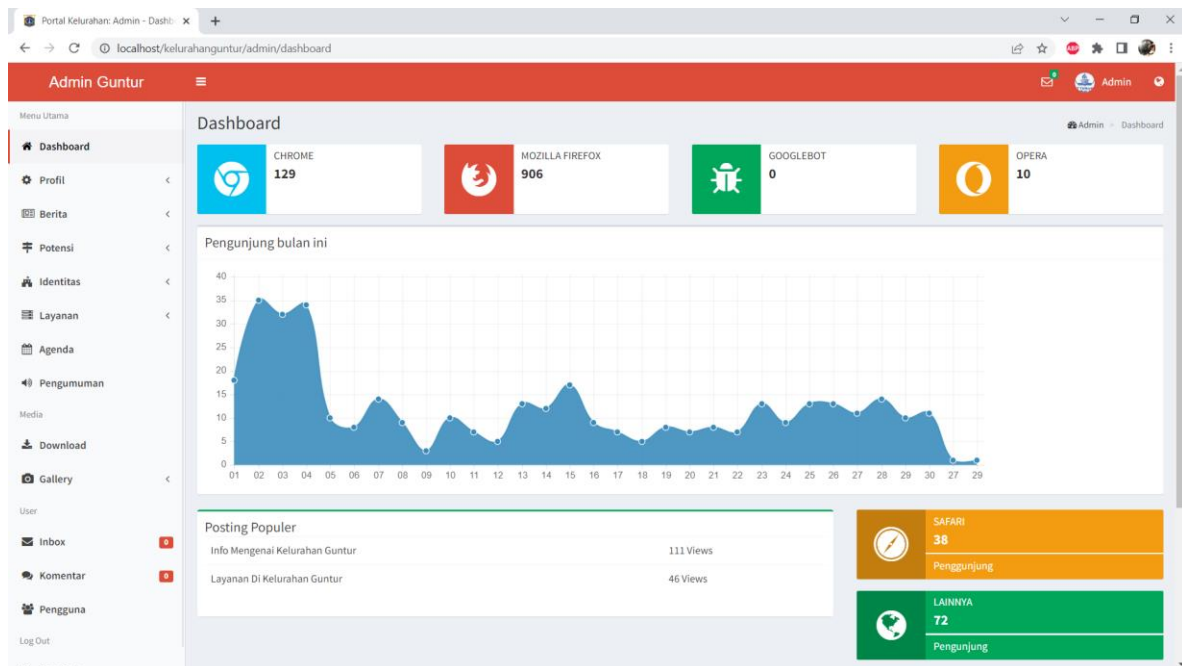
Portal Kelurahan: Admin - Dashb

localhost/kelurahanguntur/admin/dashboard

Admin Guntur

Admin

Menu Utama

Dashboard

Profil

Berita

Potensi

Identitas

Layanan

Agenda

Pengumuman

Media

Download

Gallery

User

Inbox 0

Komentar 0

Pengguna

Log Out

Dashboard

Admin > Dashboard

CHROME
129

MOZILLA FIREFOX
906

GOOGLEBOT
0

OPERA
10

Pengunjung bulan ini

40
35
30
25
20
15
10
5
0

01 02 03 04 05 06 07 08 09 10 11 12 13 14 15 16 17 18 19 20 21 22 23 24 25 26 27 28 29 30 27 29

Posting Populer

| | |
|---|---|
| Info Mengenai Kelurahan Guntur | 111 Views |
| Layanan Di Kelurahan Guntur | 46 Views |

SAFARI
38
Penggunjung

LAINNYA
72
Pengunjung